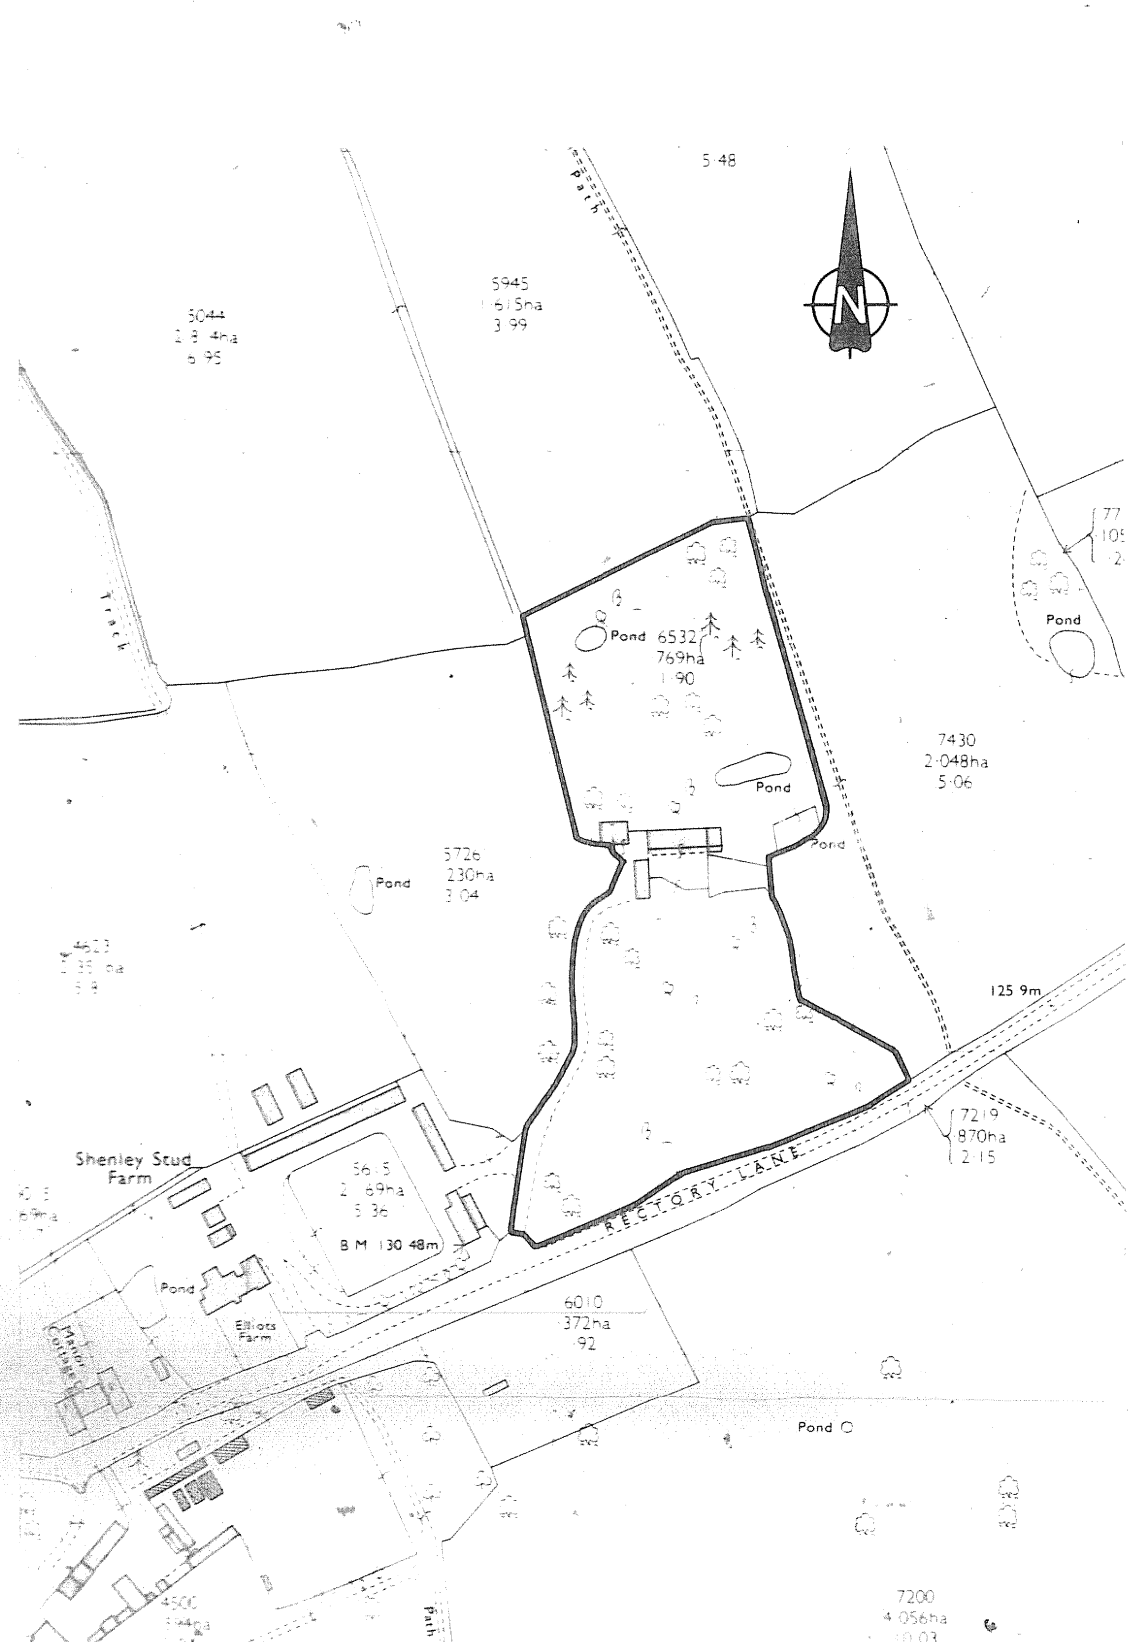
5·48

Path

N

5945
1·615ha
3·99

5044
2·8 4ha
6·95

Track

Pond 6532
·769ha
1·90

77
105
2

Pond

7430
2·048ha
5·06

Pond

Pond

572b
·230ha
3·04

Pond

4623
1·35 ha
3·8

125 9m

7219
·870ha
2·15

Shenley Stud Farm

5615
2·169ha
5·36

B M 130 48m

RECTORY LANE

Pond

Manor Cottage

Elliots Farm

6010
·372ha
·92

Pond

4500

Path

7200
4·056ha
10·03